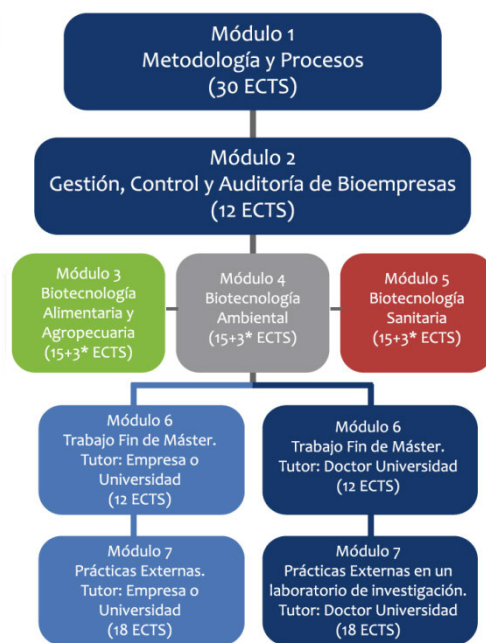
Módulo 1
Metodología y Procesos
(30 ECTS)

Módulo 2
Gestión, Control y Auditoría de Bioempresas
(12 ECTS)

Módulo 3
Biotecnología Alimentaria y Agropecuaria
(15+3* ECTS)

Módulo 4
Biotecnología Ambiental
(15+3* ECTS)

Módulo 5
Biotecnología Sanitaria
(15+3* ECTS)

Módulo 6
Trabajo Fin de Máster.
Tutor: Empresa o Universidad
(12 ECTS)

Módulo 6
Trabajo Fin de Máster.
Tutor: Doctor Universidad
(12 ECTS)

Módulo 7
Prácticas Externas.
Tutor: Empresa o Universidad
(18 ECTS)

Módulo 7
Prácticas Externas en un laboratorio de investigación.
Tutor: Doctor Universidad
(18 ECTS)